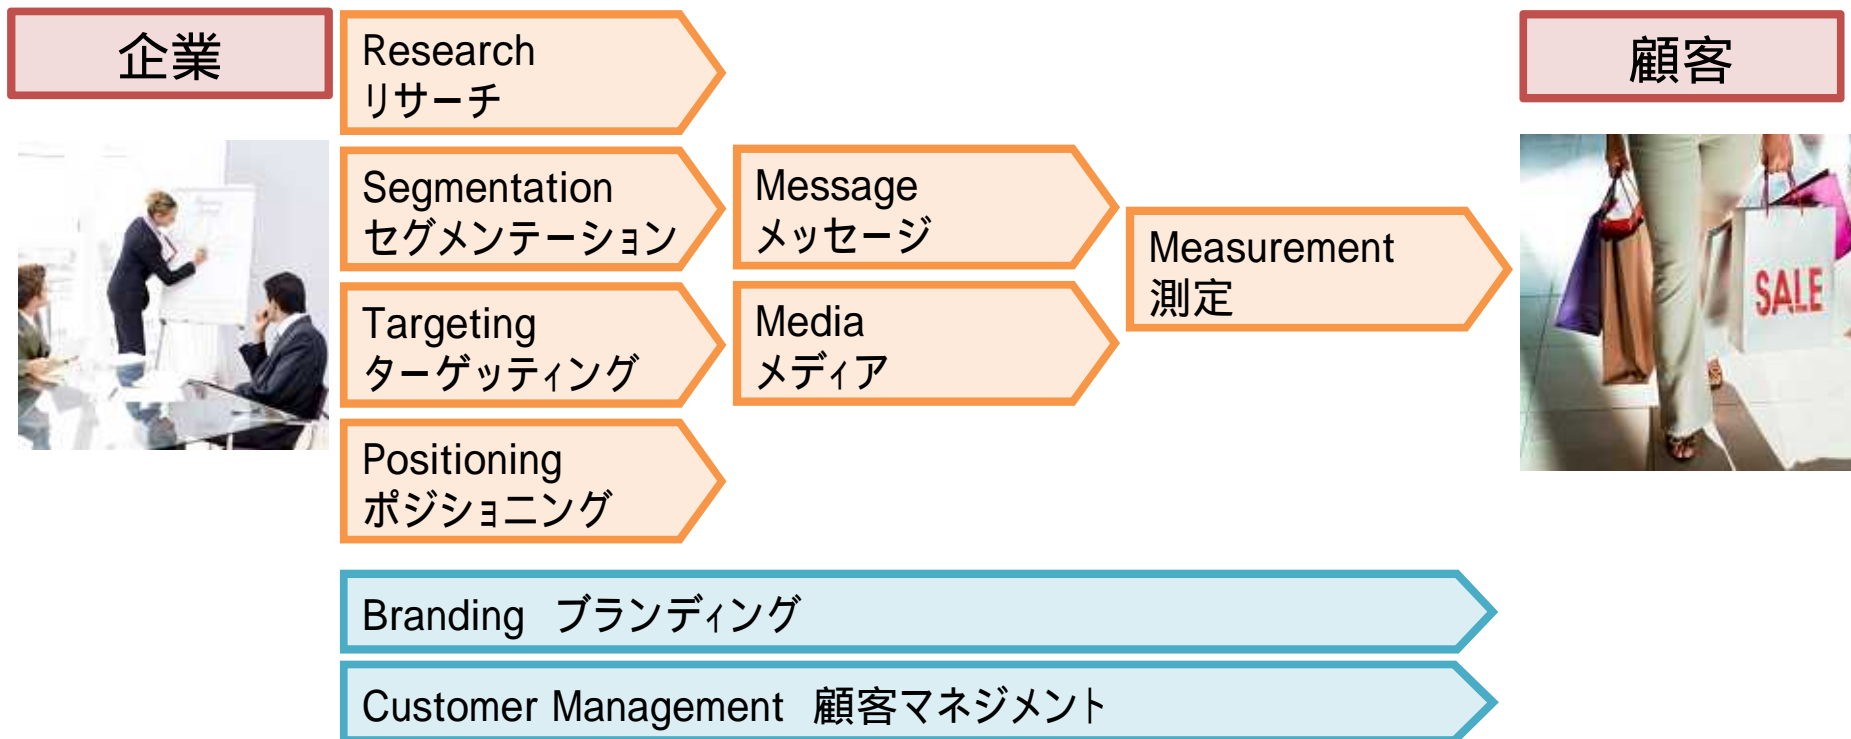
企業

Research
リサーチ

Segmentation
セグメンテーション

Targeting
ターゲッティング

Positioning
ポジショニング

Message
メッセージ

Media
メディア

Measurement
測定

顧客

SALE

Branding ブランディング

Customer Management 顧客マネジメント